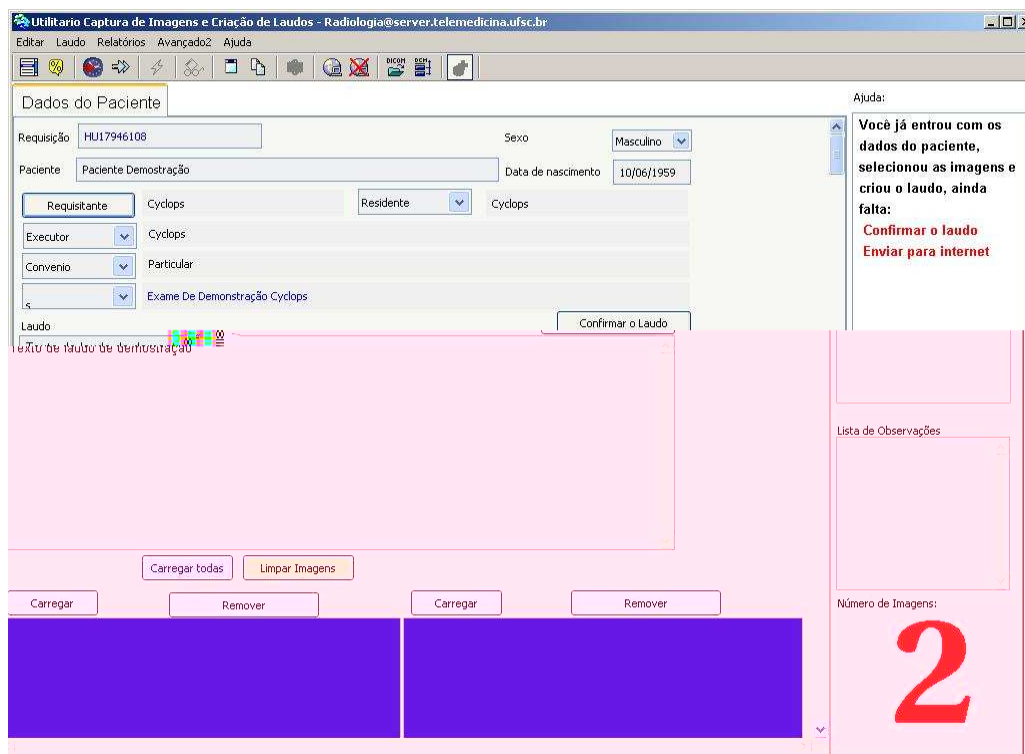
Utilitario Captura de Imagens e Criação de Laudos - Radiologia@server.telemedicina.ufsc.br

Editar Laudo Relatórios Avançado2 Ajuda

DICOM DCM

Dados do Paciente

Ajuda:

Requisição HU17946108

Sexo Masculino

Paciente Paciente Demostração

Data de nascimento 10/06/1959

Requisitante Cyclops

Residente Cyclops

Executor Cyclops

Convenio Particular

5 Exame De Demonstração Cyclops

Laudo

Confirmar o Laudo

Você já entrou com os dados do paciente, selecionou as imagens e criou o laudo, ainda falta:

Confirmar o laudo

Enviar para internet

Texto de laudo de demostração

Lista de Observações

Carregar todas

Limpar Imagens

Carregar

Remover

Carregar

Remover

Número de Imagens:

2